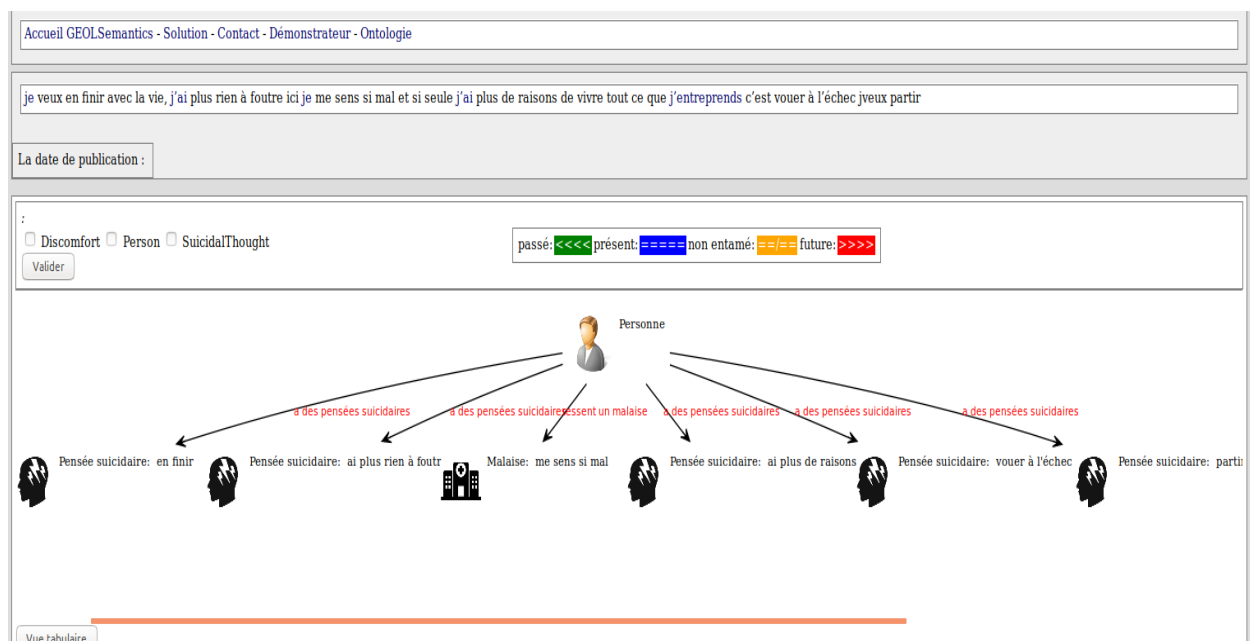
Accueil GEOLSemantics - Solution - Contact - Démonstrateur - Ontologie

je veux en finir avec la vie, j'ai plus rien à foutre ici je me sens si mal et si seule j'ai plus de raisons de vivre tout ce que j'entreprends c'est vouer à l'échec jveux partir

La date de publication :

:

Discomfort Person SuicidalThought

Valider

passé: <<<< présent: ===== non entamé: ==/== future: >>>>

Personne

a des pensées suicidaires

a des pensées suicidaires

ressent un malaise

a des pensées suicidaires

a des pensées suicidaires

a des pensées suicidaires

Pensée suicidaire: en finir

Pensée suicidaire: ai plus rien à foutr

Malaise: me sens si mal

Pensée suicidaire: ai plus de raisons

Pensée suicidaire: vouer à l'échec

Pensée suicidaire: partir

Vue tabulaire